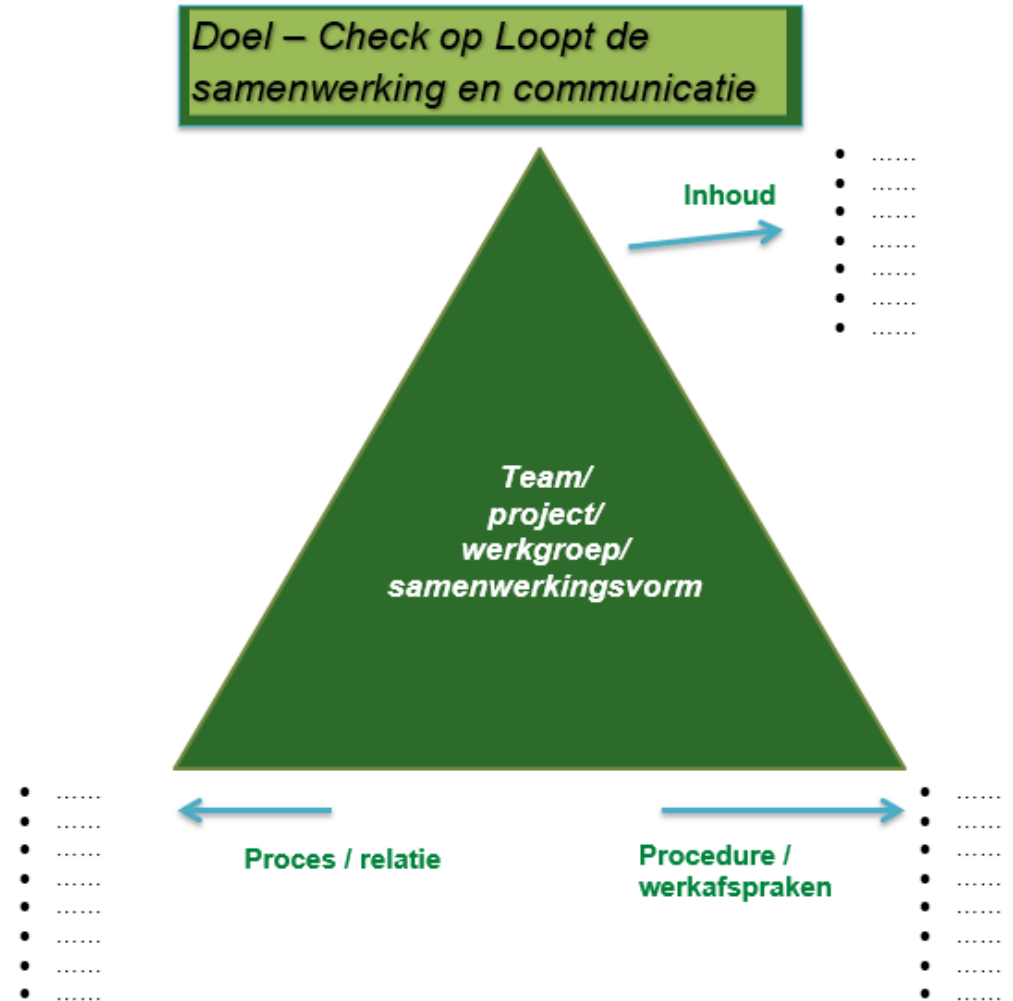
Doel – Check op Loopt de samenwerking en communicatie

Inhoud

- ……
- ……
- ……
- ……
- ……
- ……
- ……

Team/
project/
werkgroep/
samenwerkingsvorm

- ……
- ……
- ……
- ……
- ……
- ……
- ……
- ……

Proces / relatie

Procedure / werkafspraken

- ……
- ……
- ……
- ……
- ……
- ……
- ……
- ……